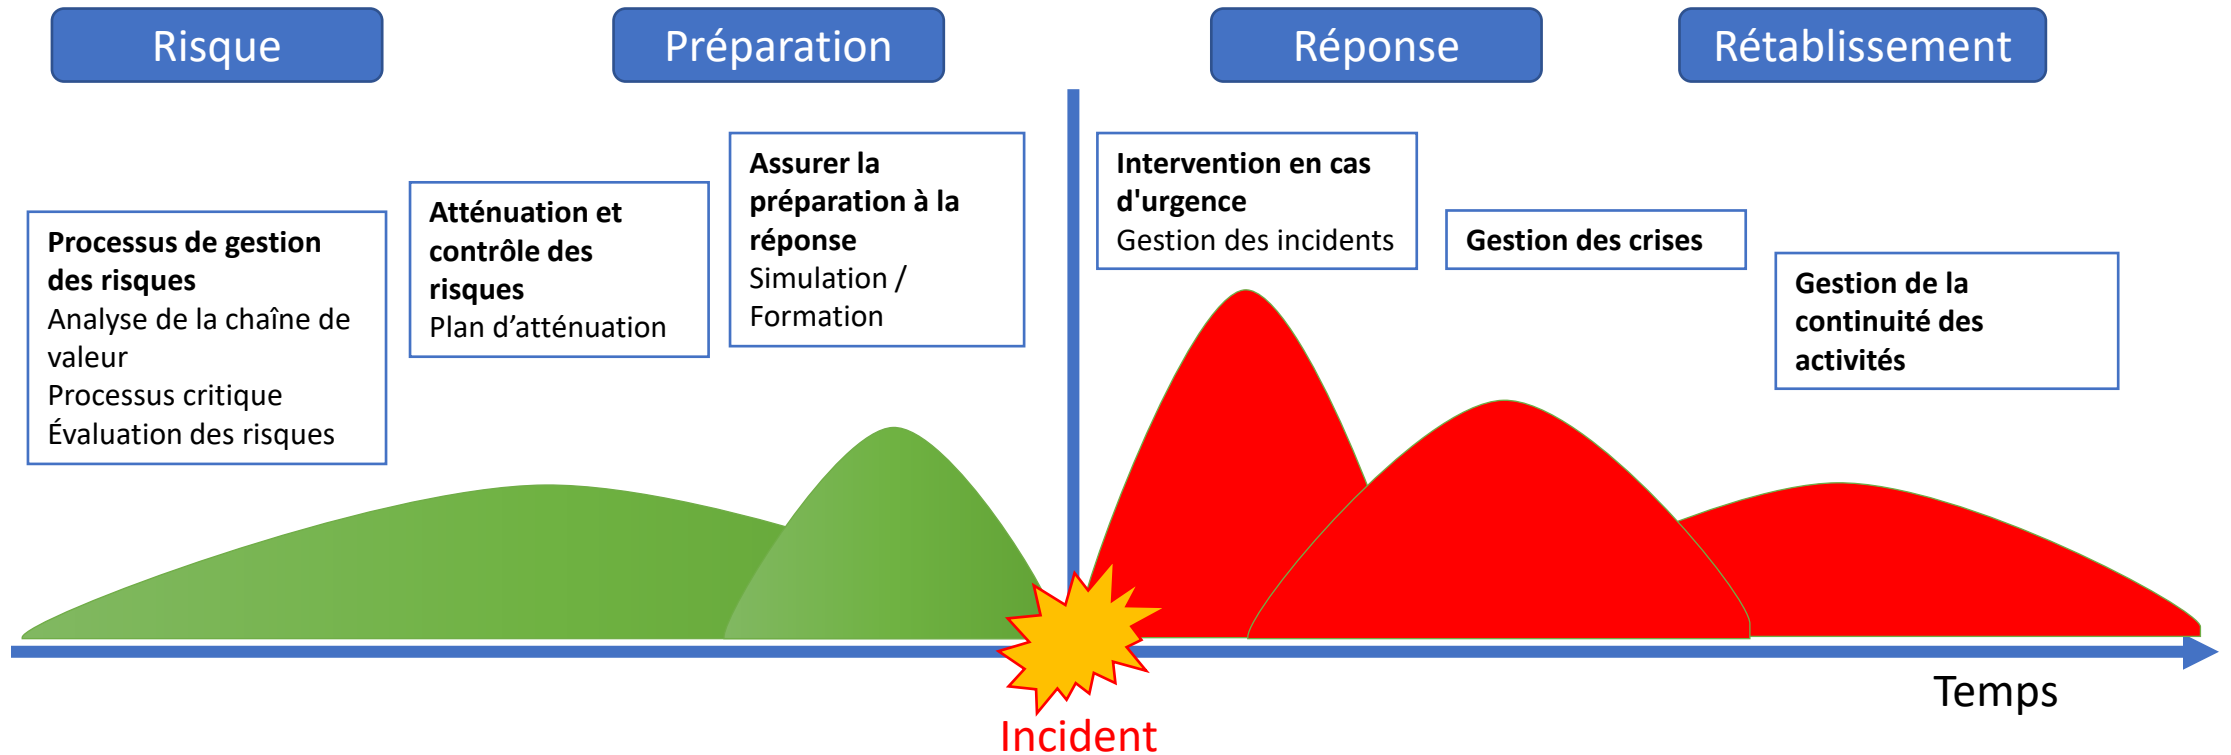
Risque

Préparation

Réponse

Rétablissement

**Processus de gestion des risques**
Analyse de la chaîne de valeur
Processus critique
Évaluation des risques

**Atténuation et contrôle des risques**
Plan d'atténuation

**Assurer la préparation à la réponse**
Simulation / Formation

**Intervention en cas d'urgence**
Gestion des incidents

**Gestion des crises**

**Gestion de la continuité des activités**

Temps

Incident